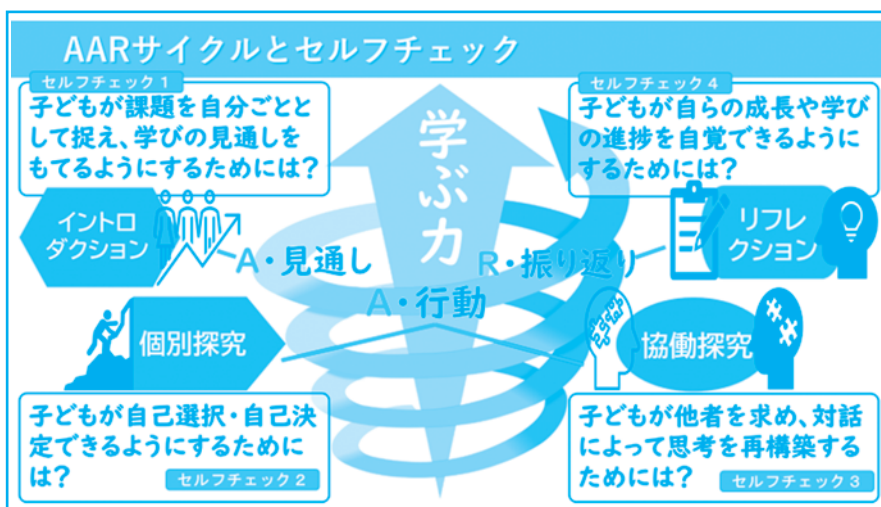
AARサイクルとセルフチェック

セルフチェック１
子どもが課題を自分ごととして捉え、学びの見通しをもてるようにするためには？

セルフチェック４
子どもが自らの成長や学びの進捗を自覚できるようにするためには？

学ぶ力

イントロダクション

A・見通し

R・振り返り

リフレクション

A・行動

個別探究

協働探究

子どもが自己選択・自己決定できるようにするためには？
セルフチェック２

子どもが他者を求め、対話によって思考を再構築するためには？
セルフチェック３